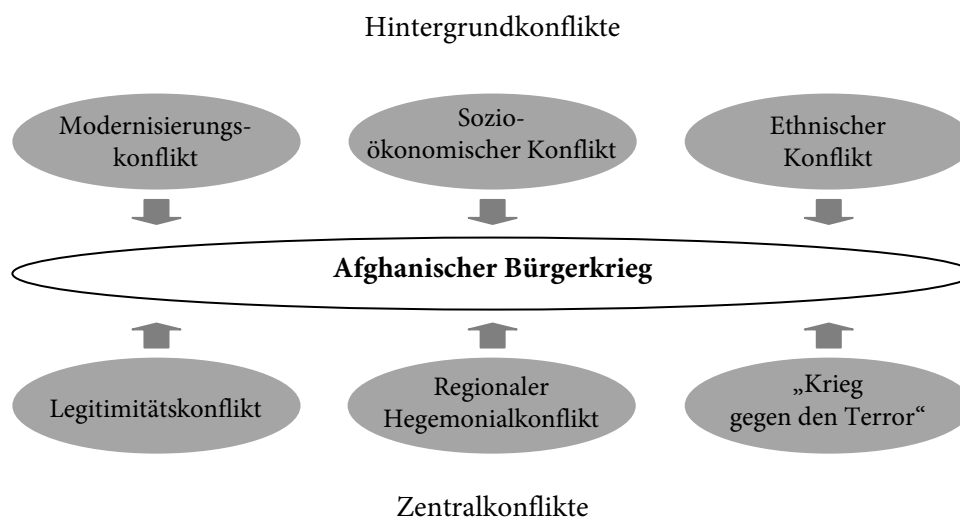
Hintergrundkonflikte

Modernisierungskonflikt

Sozio-ökonomischer Konflikt

Ethnischer Konflikt

**Afghanischer Bürgerkrieg**

Legitimitätskonflikt

Regionaler Hegemonialkonflikt

„Krieg gegen den Terror"

Zentralkonflikte